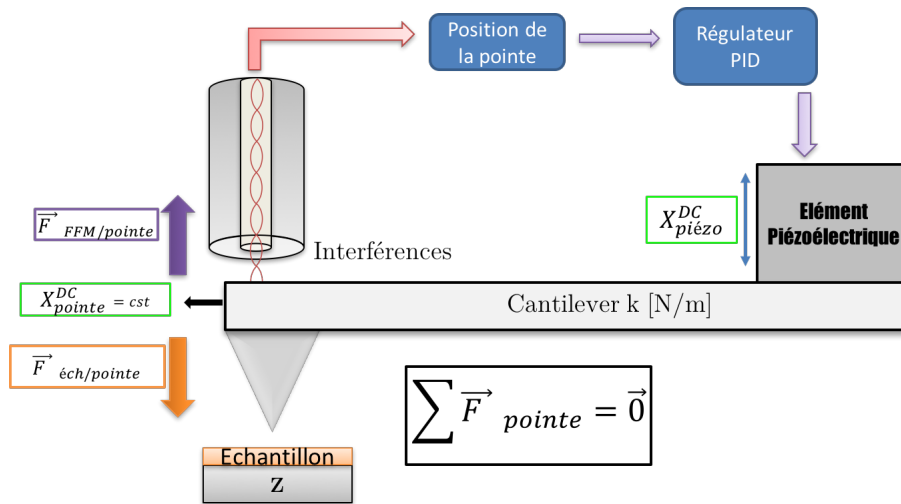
Position de la pointe

Régulateur PID

$\overrightarrow{F}_{FFM/pointe}$

$X^{DC}_{piézo}$

Elément Piézoélectrique

Interférences

$X^{DC}_{pointe} = cst$

Cantilever k [N/m]

$\overrightarrow{F}_{éch/pointe}$

$\sum \overrightarrow{F}_{pointe} = \overrightarrow{0}$

Echantillon

z